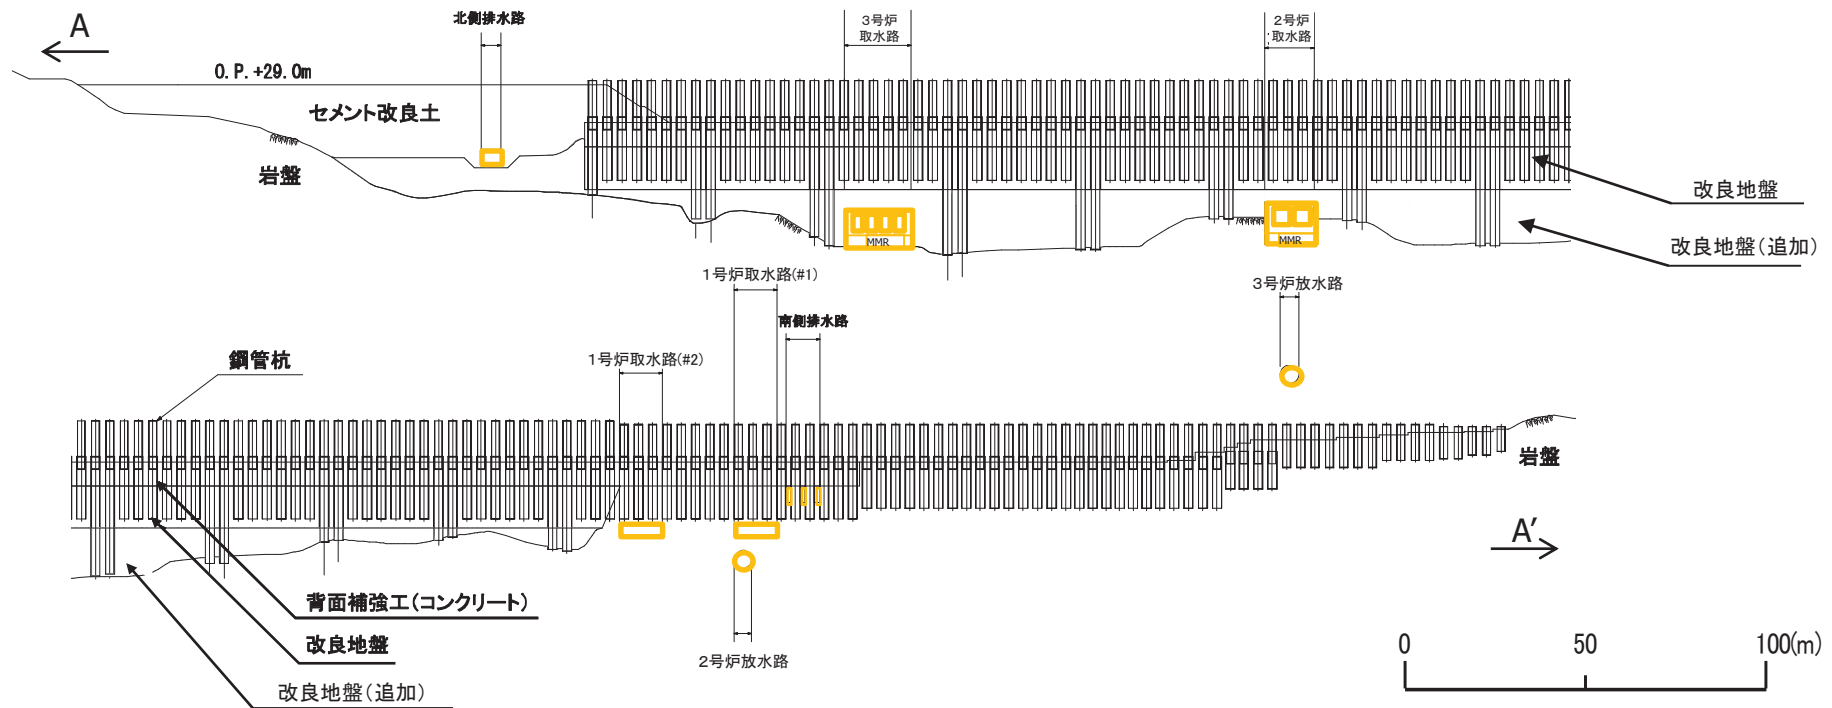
A

北側排水路

3号炉取水路

2号炉取水路

O.P.+29.0m

セメント改良土

岩盤

MMR

MMR

改良地盤

改良地盤(追加)

1号炉取水路(#1)

3号炉放水路

南側排水路

鋼管杭

1号炉取水路(#2)

岩盤

A'

背面補強工(コンクリート)

改良地盤

改良地盤(追加)

2号炉放水路

0

50

100(m)